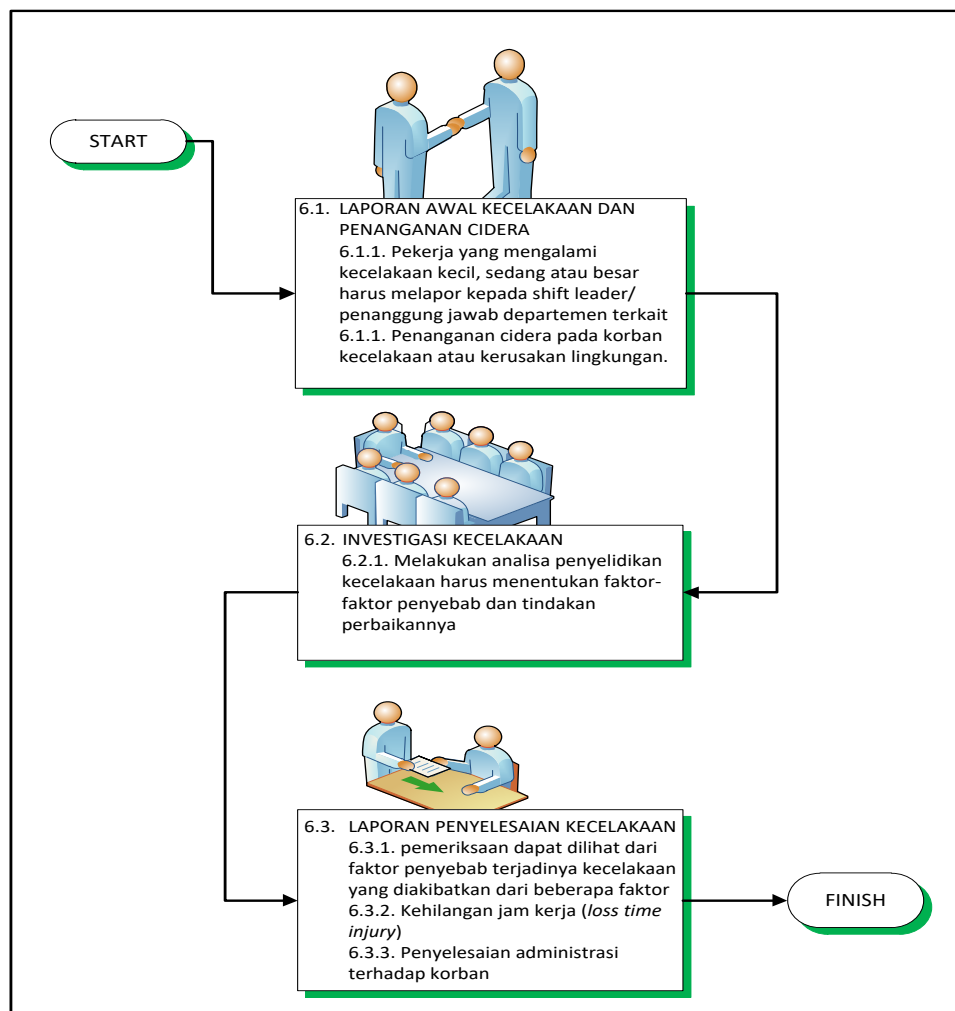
START

6.1. LAPORAN AWAL KECELAKAAN DAN PENANGANAN CIDERA
6.1.1. Pekerja yang mengalami kecelakaan kecil, sedang atau besar harus melapor kepada shift leader/ penanggung jawab departemen terkait
6.1.1. Penanganan cidera pada korban kecelakaan atau kerusakan lingkungan.

6.2. INVESTIGASI KECELAKAAN
6.2.1. Melakukan analisa penyelidikan kecelakaan harus menentukan faktor-faktor penyebab dan tindakan perbaikannya

6.3. LAPORAN PENYELESAIAN KECELAKAAN
6.3.1. pemeriksaan dapat dilihat dari faktor penyebab terjadinya kecelakaan yang diakibatkan dari beberapa faktor
6.3.2. Kehilangan jam kerja (*loss time injury*)
6.3.3. Penyelesaian administrasi terhadap korban

FINISH